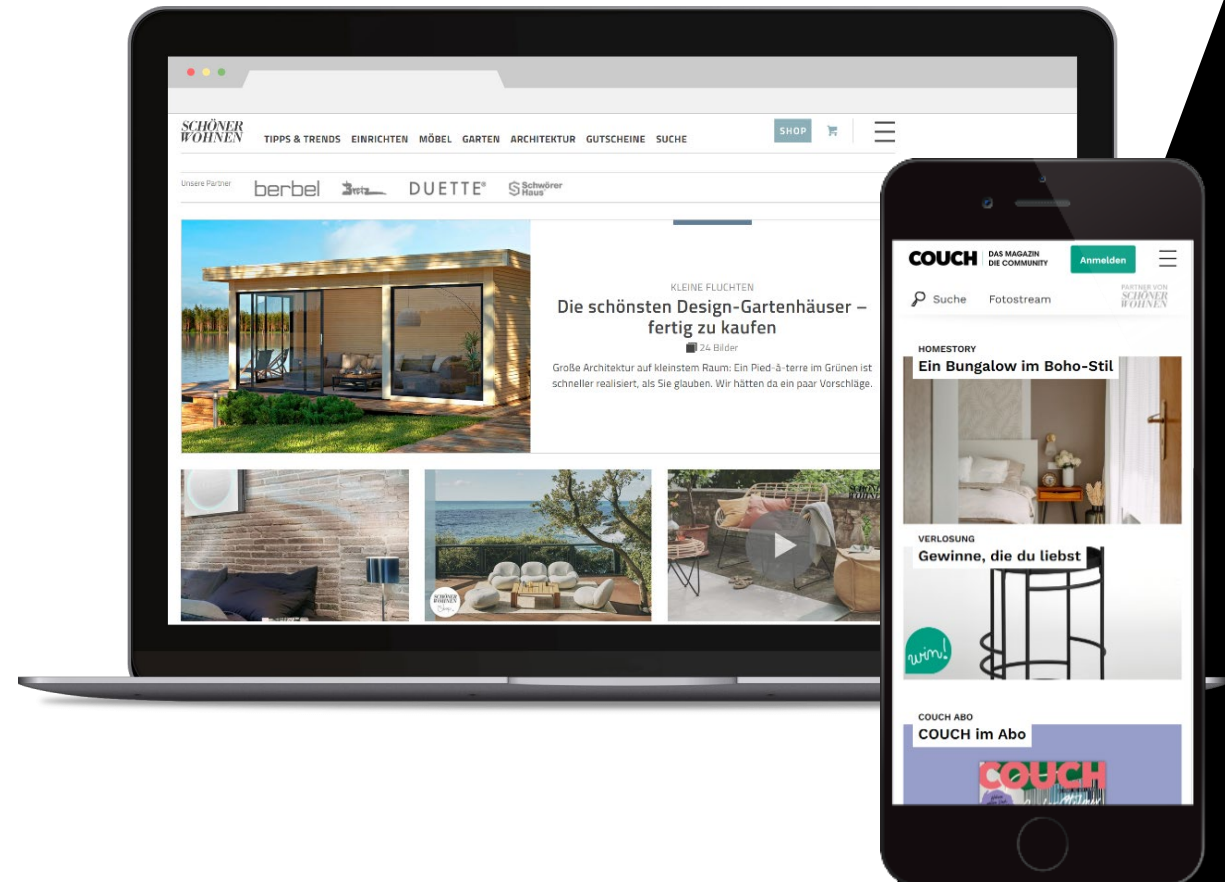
SCHÖNER WOHNEN

TIPPS & TRENDS EINRICHTEN MÖBEL GARTEN ARCHITEKTUR GUTSCHEINE SUCHE

SHOP

Unsere Partner berbel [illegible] DUETTE® Schwörer Haus

KLEINE FLUCHTEN

Die schönsten Design-Gartenhäuser – fertig zu kaufen

24 Bilder

Große Architektur auf kleinstem Raum: Ein Pied-à-terre im Grünen ist schneller realisiert, als Sie glauben. Wir hätten da ein paar Vorschläge.

COUCH DAS MAGAZIN DIE COMMUNITY

Anmelden

Suche Fotostream

PARTNER VON SCHÖNER WOHNEN

HOMESTORY

Ein Bungalow im Boho-Stil

VERLOSUNG

Gewinne, die du liebst

win!

COUCH ABO

COUCH im Abo

COUCH